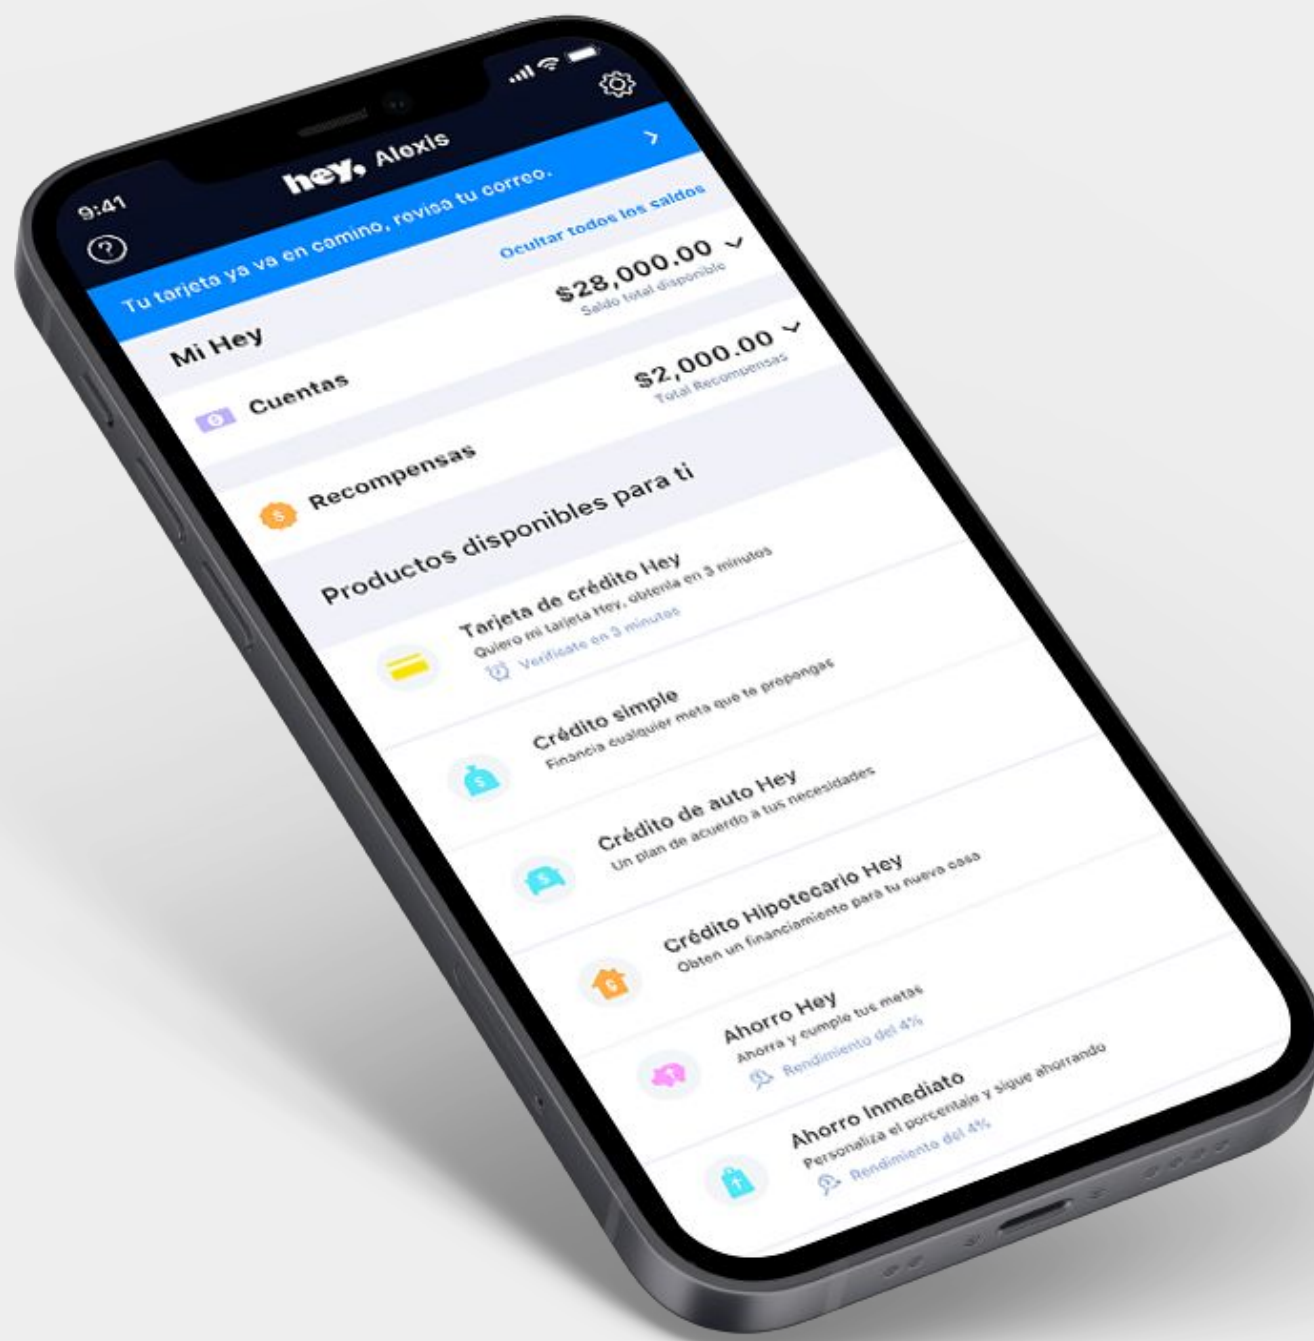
9:41

hey, Aloxis

Tu tarjeta ya va en camino, revisa tu correo.

Ocultar todos los saldos

Mi Hey

Cuentas

$28,000.00
Saldo total disponible

Recompensas

$2,000.00
Total Recompensas

Productos disponibles para ti

Tarjeta de crédito Hey
Quiero mi tarjeta Hey, obtenla en 3 minutos
Verifícate en 3 minutos

Crédito simple
Financia cualquier meta que te propongas

Crédito de auto Hey
Un plan de acuerdo a tus necesidades

Crédito Hipotecario Hey
Obten un financiamiento para tu nueva casa

Ahorro Hey
Ahorra y cumple tus metas
Rendimiento del 4%

Ahorro Inmediato
Personaliza el porcentaje y sigue ahorrando
Rendimiento del 4%